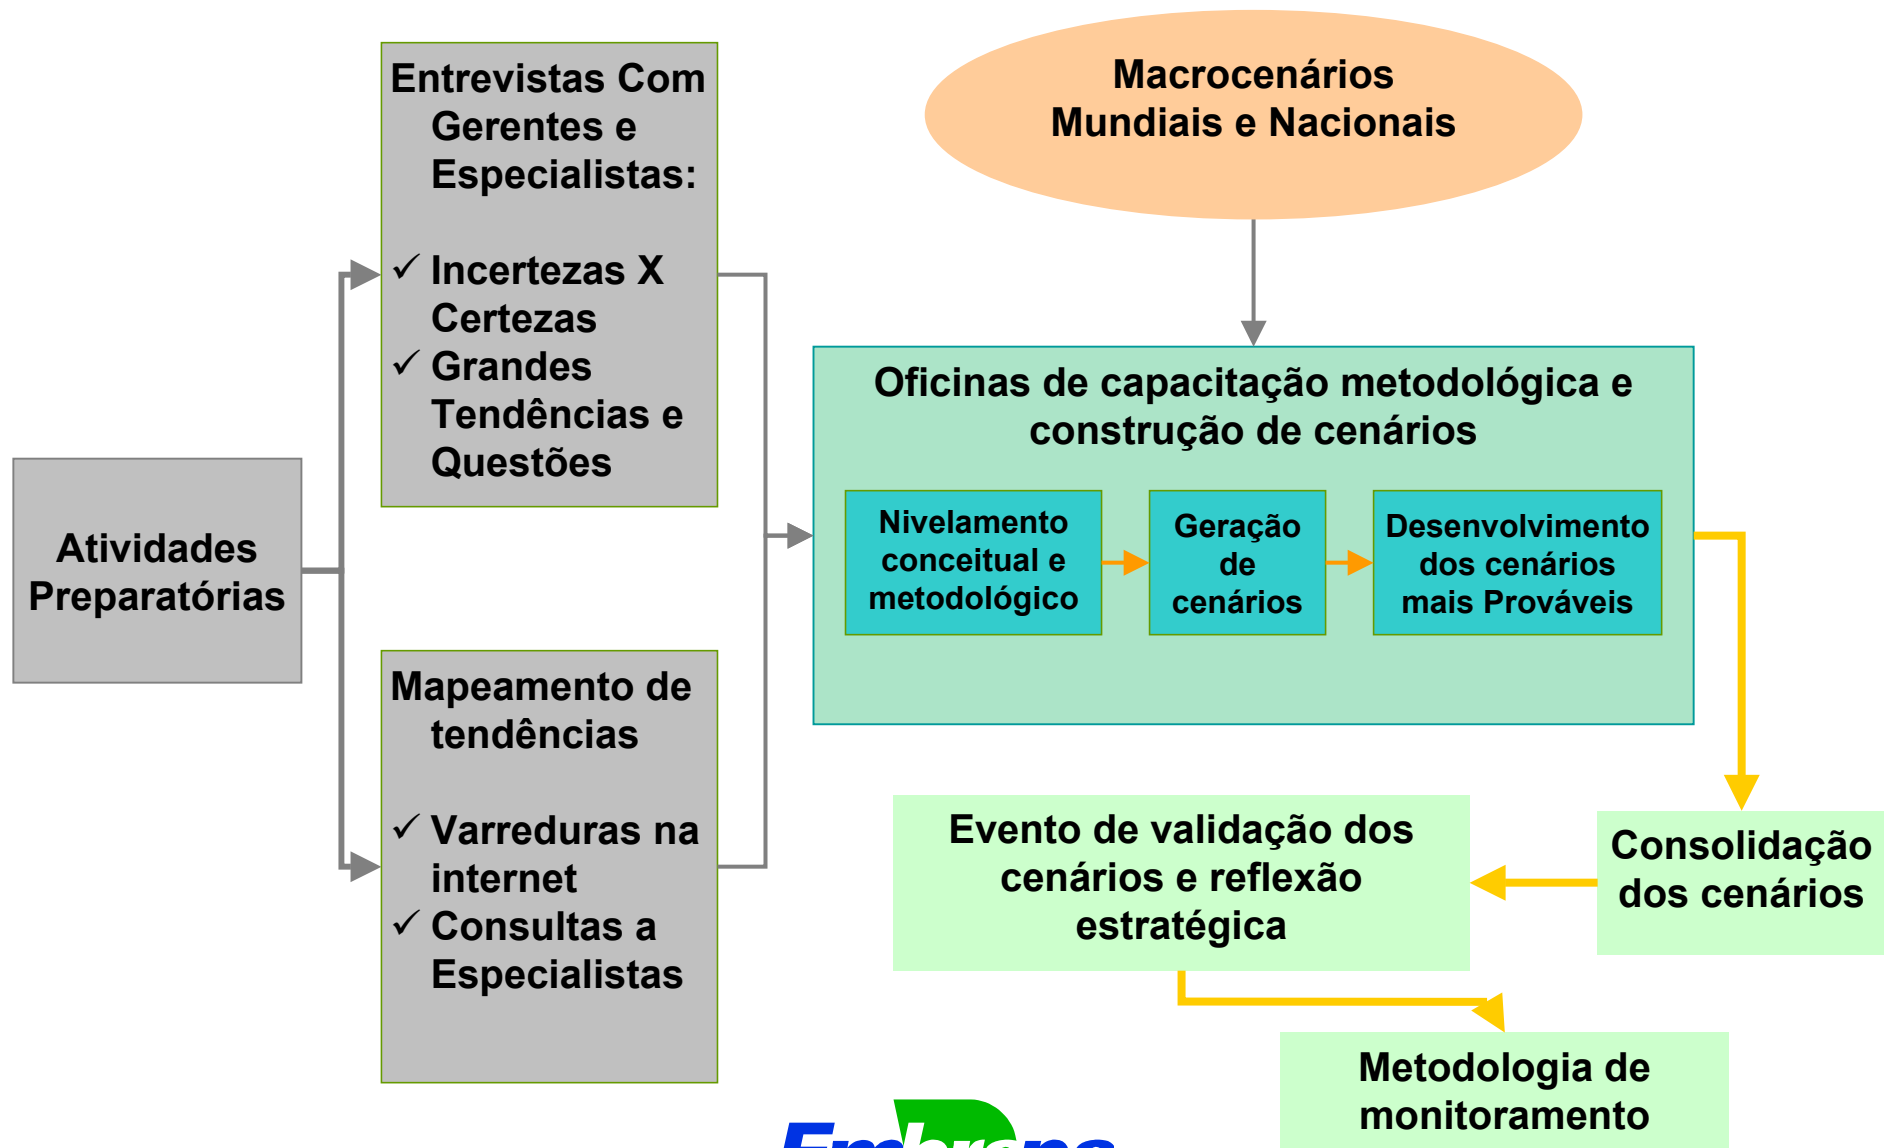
Atividades Preparatórias

Entrevistas Com Gerentes e Especialistas:

✓ Incertezas X Certezas
✓ Grandes Tendências e Questões

Mapeamento de tendências

✓ Varreduras na internet
✓ Consultas a Especialistas

Macrocenários Mundiais e Nacionais

Oficinas de capacitação metodológica e construção de cenários

Nivelamento conceitual e metodológico

Geração de cenários

Desenvolvimento dos cenários mais Prováveis

Consolidação dos cenários

Evento de validação dos cenários e reflexão estratégica

Metodologia de monitoramento

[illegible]